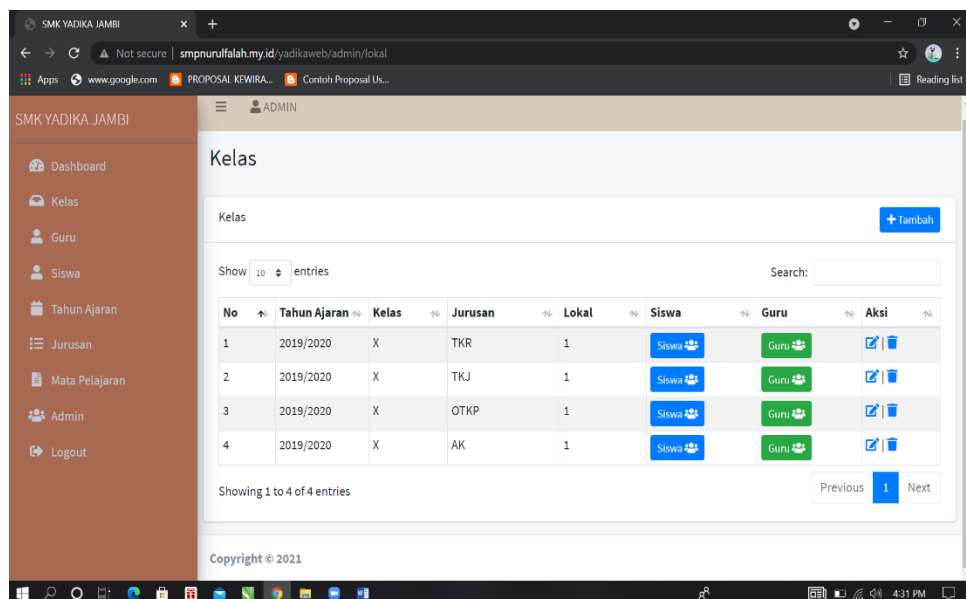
SMK YADIKA JAMBI ×
+
Not secure | smpnurulfalah.my.id/yadikaweb/admin/lokal
Apps www.google.com PROPOSAL KEWIRA... Contoh Proposal Us...
Reading list

SMK YADIKA JAMBI
Dashboard
Kelas
Guru
Siswa
Tahun Ajaran
Jurusan
Mata Pelajaran
Admin
Logout

ADMIN

Kelas

Kelas
+Tambah

Show 10 entries
Search:

| No | Tahun Ajaran | Kelas | Jurusan | Lokal | Siswa | Guru | Aksi |
|---|---|---|---|---|---|---|---|
| 1 | 2019/2020 | X | TKR | 1 | Siswa | Guru | |
| 2 | 2019/2020 | X | TKJ | 1 | Siswa | Guru | |
| 3 | 2019/2020 | X | OTKP | 1 | Siswa | Guru | |
| 4 | 2019/2020 | X | AK | 1 | Siswa | Guru | |

Showing 1 to 4 of 4 entries
Previous 1 Next

Copyright © 2021

4:31 PM